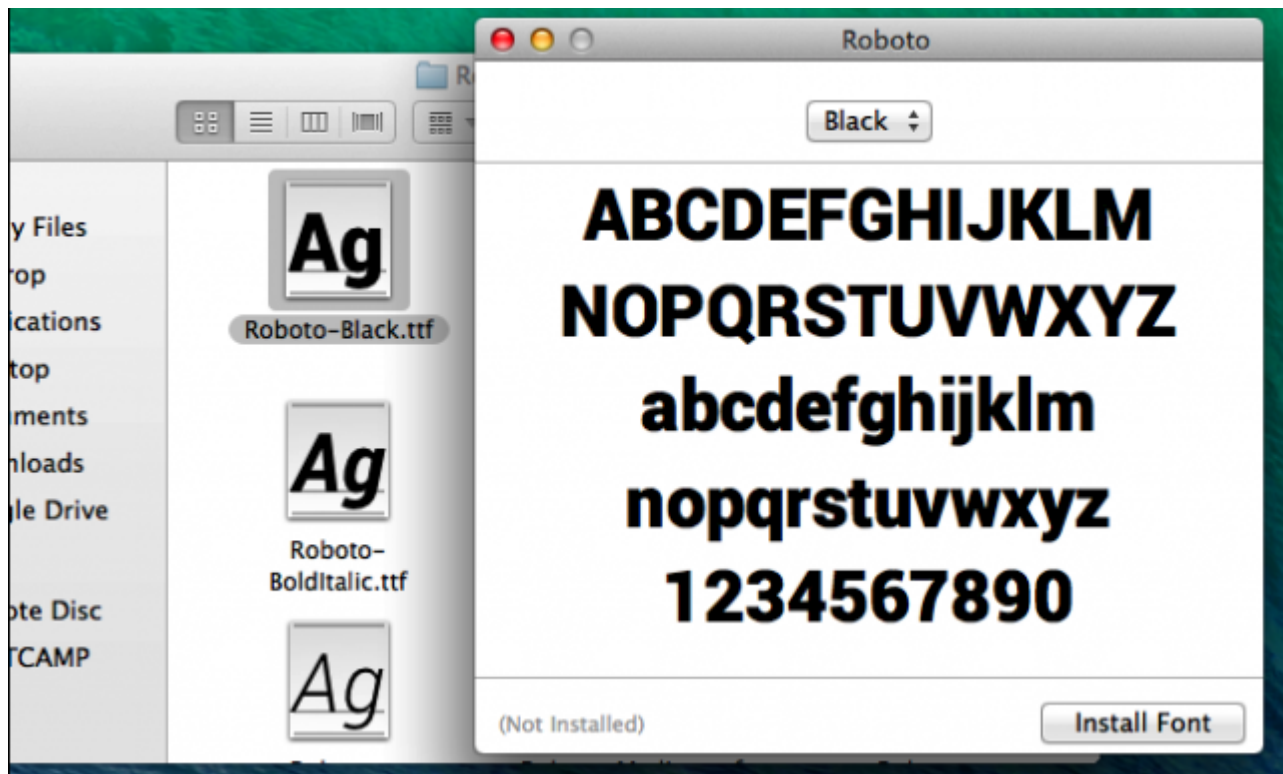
R
y Files
rop
ications
top
ments
nloads
gle Drive
ote Disc
TCAMP

Ag
Roboto-Black.ttf

Ag
Roboto-BoldItalic.ttf

Ag

Roboto

Black

ABCDEFGHIJKLM
NOPQRSTUVWXYZ
abcdefghijklm
nopqrstuvwxyz
1234567890

(Not Installed)

Install Font